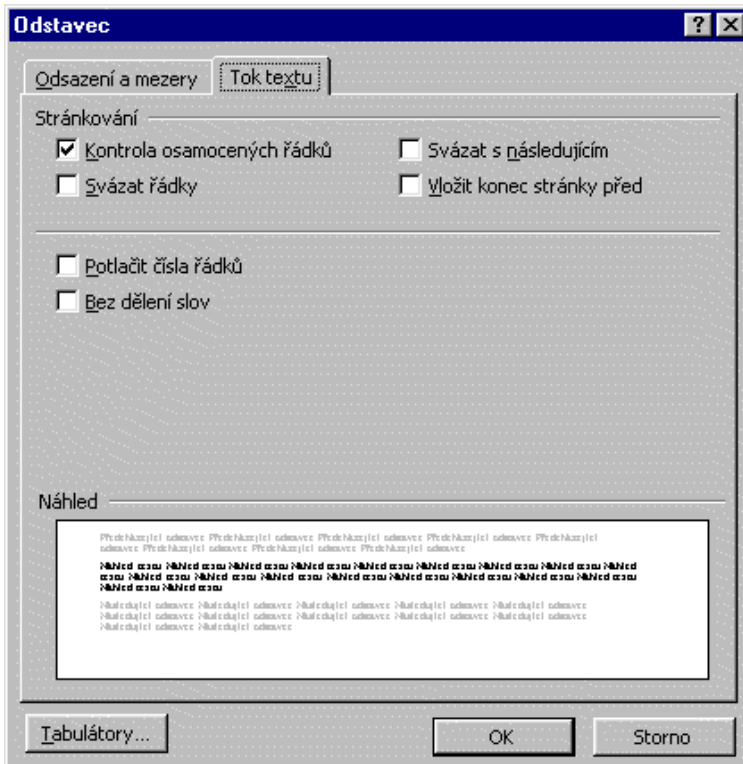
Odstavec

?

Odsazení a mezery

Tok textu

Stránkování

Kontrola osamocených řádků

Svázat s následujícím

Svázat řádky

Vložit konec stránky před

Potlačit čísla řádků

Bez dělení slov

Náhled

Předchozí odstavec Předchozí odstavec Předchozí odstavec Předchozí odstavec Předchozí odstavec Předchozí odstavec Předchozí odstavec

Náhled textu Náhled textu Náhled textu Náhled textu Náhled textu Náhled textu Náhled textu Náhled textu Náhled textu Náhled textu Náhled textu Náhled textu Náhled textu Náhled textu Náhled textu Náhled textu Náhled textu Náhled textu Náhled textu

Následující odstavec Následující odstavec Následující odstavec Následující odstavec Následující odstavec Následující odstavec Následující odstavec Následující odstavec Následující odstavec Následující odstavec

Tabulátory...

OK

Storno